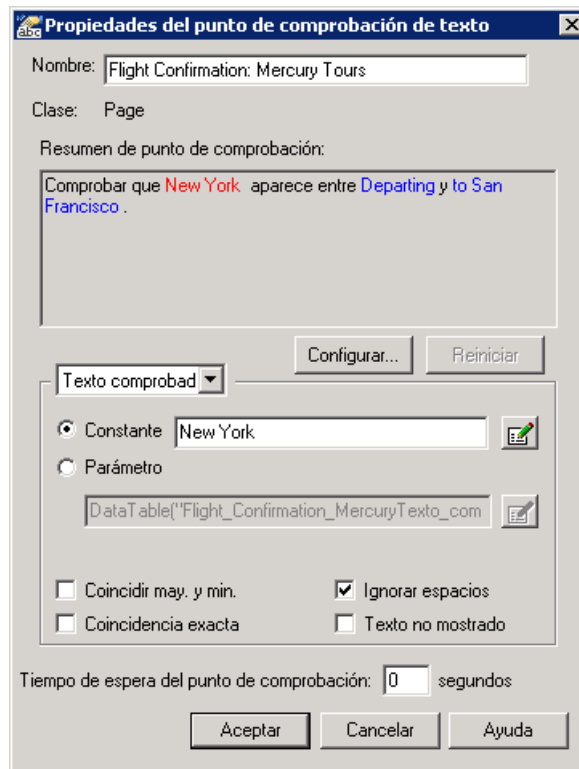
Propiedades del punto de comprobación de texto

Nombre: Flight Confirmation: Mercury Tours

Clase: Page

Resumen de punto de comprobación:

Comprobar que New York aparece entre Departing y to San Francisco .

Configurar... Reiniciar

Texto comprobad

Constante New York

Parámetro

DataTable("Flight_Confirmation_MercuryTexto_com

Coincidir may. y min.

Ignorar espacios

Coincidencia exacta

Texto no mostrado

Tiempo de espera del punto de comprobación: 0 segundos

Aceptar Cancelar Ayuda